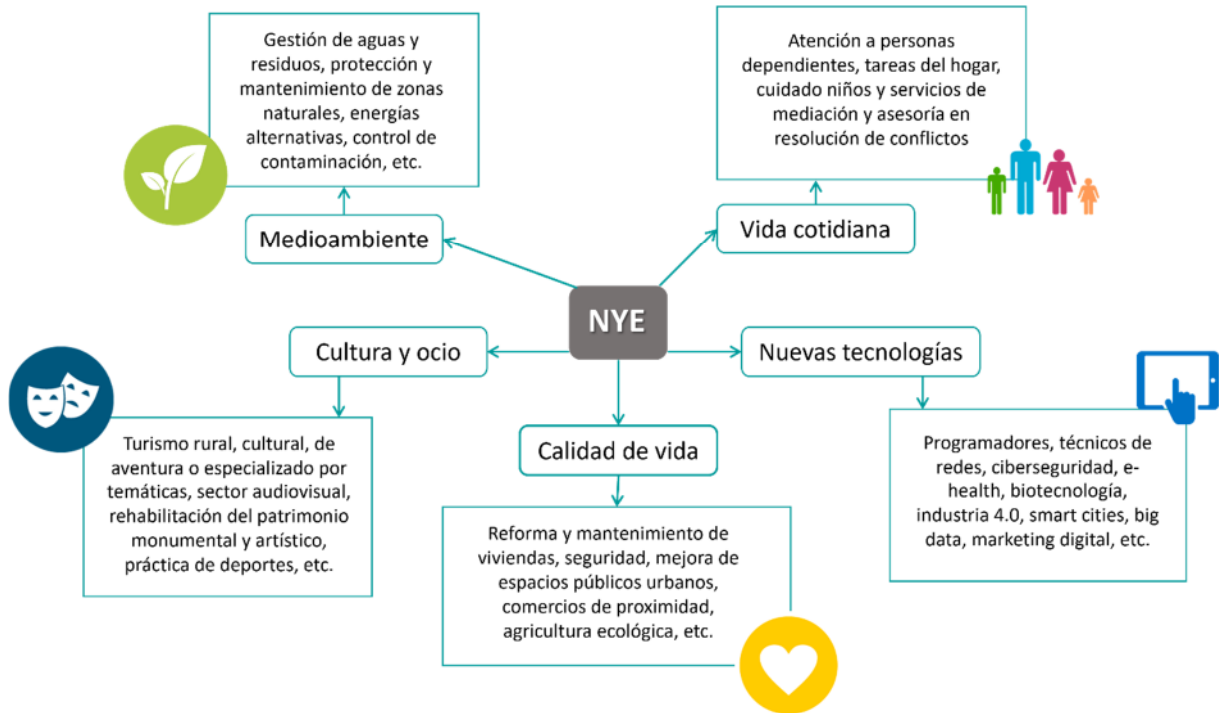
Gestión de aguas y residuos, protección y mantenimiento de zonas naturales, energías alternativas, control de contaminación, etc.

Medioambiente

Atención a personas dependientes, tareas del hogar, cuidado niños y servicios de mediación y asesoría en resolución de conflictos

Vida cotidiana

NYE

Cultura y ocio

Turismo rural, cultural, de aventura o especializado por temáticas, sector audiovisual, rehabilitación del patrimonio monumental y artístico, práctica de deportes, etc.

Calidad de vida

Reforma y mantenimiento de viviendas, seguridad, mejora de espacios públicos urbanos, comercios de proximidad, agricultura ecológica, etc.

Nuevas tecnologías

Programadores, técnicos de redes, ciberseguridad, e-health, biotecnología, industria 4.0, smart cities, big data, marketing digital, etc.